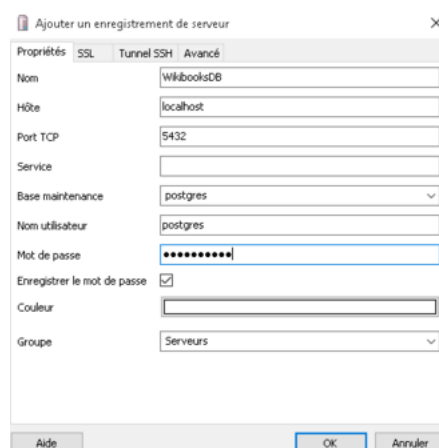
Ajouter un enregistrement de serveur
×
Propriétés SSL Tunnel SSH Avancé
Nom WikibooksDB
Hôte localhost
Port TCP 5432
Service
Base maintenance postgres
Nom utilisateur postgres
Mot de passe ●●●●●●●●●●
Enregistrer le mot de passe
Couleur
Groupe Serveurs
Aide
OK
Annuler